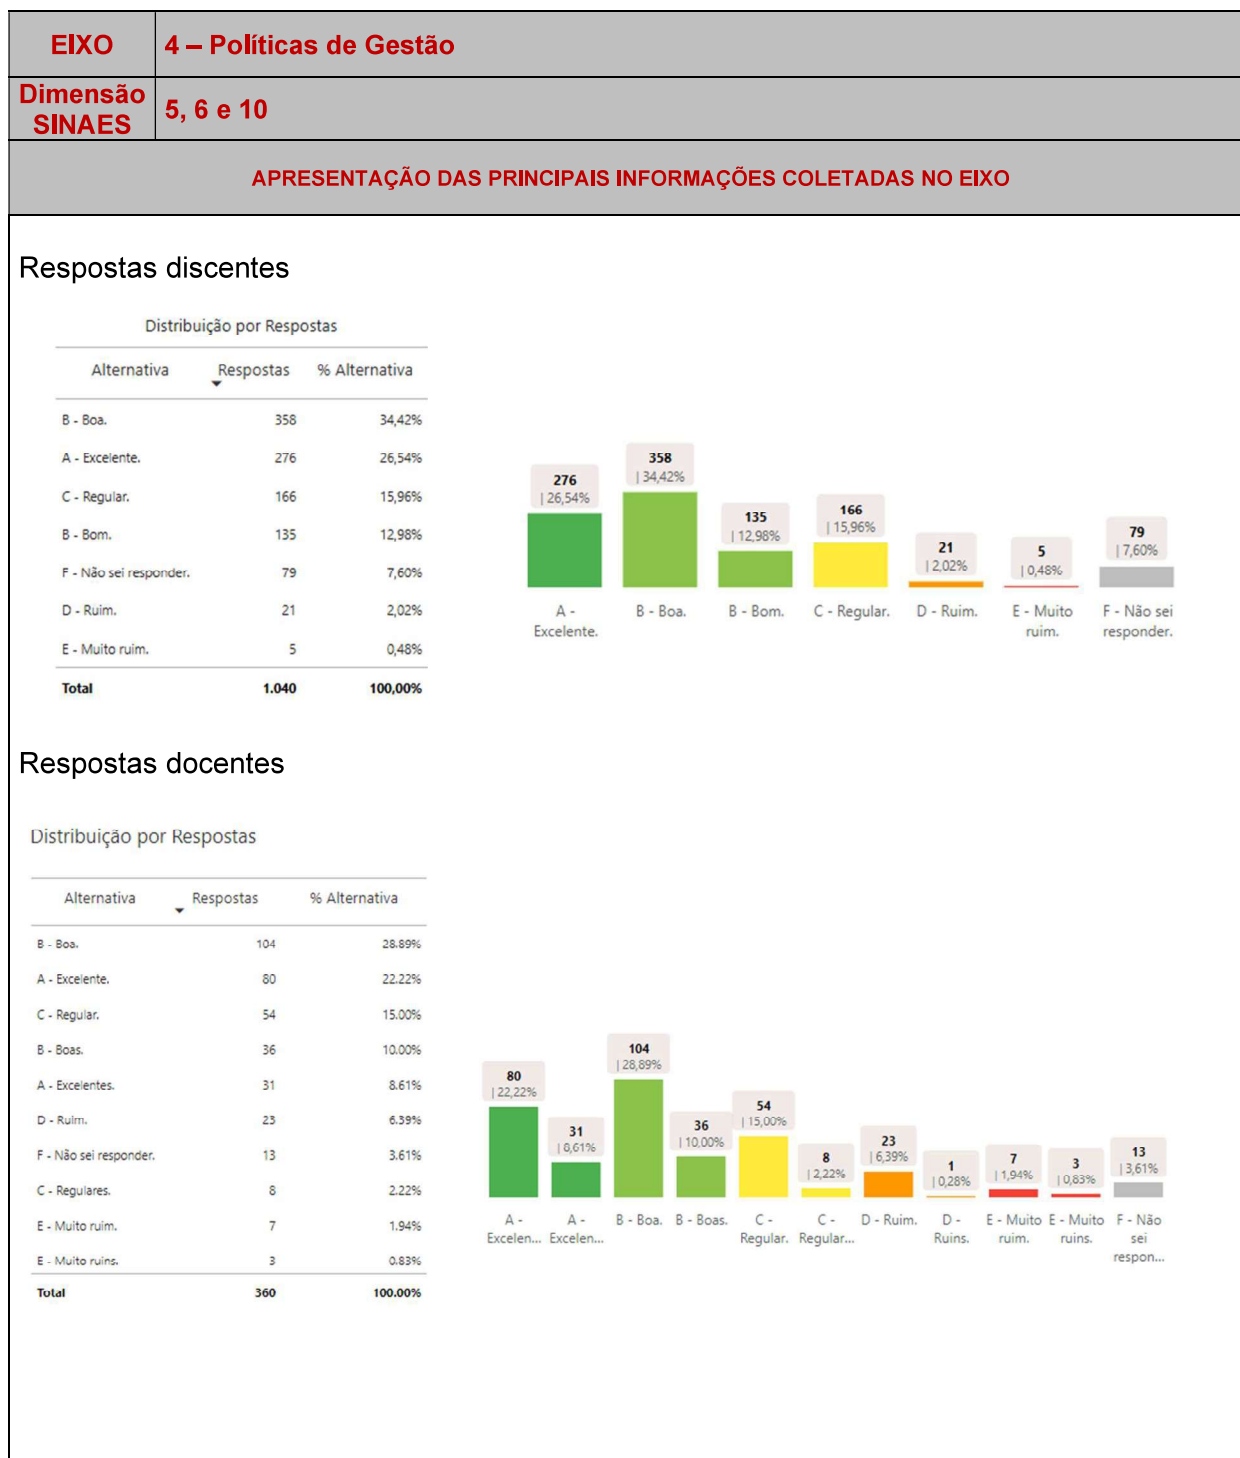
| EIXO | 4 – Políticas de Gestão |
|---|---|
| Dimensão SINAES | 5, 6 e 10 |

APRESENTAÇÃO DAS PRINCIPAIS INFORMAÇÕES COLETADAS NO EIXO

Respostas discentes

Distribuição por Respostas

| Alternativa | Respostas | % Alternativa |
|---|---|---|
| B - Boa. | 358 | 34,42% |
| A - Excelente. | 276 | 26,54% |
| C - Regular. | 166 | 15,96% |
| B - Bom. | 135 | 12,98% |
| F - Não sei responder. | 79 | 7,60% |
| D - Ruim. | 21 | 2,02% |
| E - Muito ruim. | 5 | 0,48% |
| Total | 1.040 | 100,00% |

276 | 26,54%
358 | 34,42%
135 | 12,98%
166 | 15,96%
21 | 2,02%
5 | 0,48%
79 | 7,60%
A - Excelente.
B - Boa.
B - Bom.
C - Regular.
D - Ruim.
E - Muito ruim.
F - Não sei responder.

Respostas docentes

Distribuição por Respostas

| Alternativa | Respostas | % Alternativa |
|---|---|---|
| B - Boa. | 104 | 28.89% |
| A - Excelente. | 80 | 22.22% |
| C - Regular. | 54 | 15.00% |
| B - Boas. | 36 | 10.00% |
| A - Excelentes. | 31 | 8.61% |
| D - Ruim. | 23 | 6.39% |
| F - Não sei responder. | 13 | 3.61% |
| C - Regulares. | 8 | 2.22% |
| E - Muito ruim. | 7 | 1.94% |
| E - Muito ruins. | 3 | 0.83% |
| Total | 360 | 100.00% |

80 | 22,22%
31 | 8,61%
104 | 28,89%
36 | 10,00%
54 | 15,00%
8 | 2,22%
23 | 6,39%
1 | 0,28%
7 | 1,94%
3 | 0,83%
13 | 3,61%
A - Excelen...
A - Excelen...
B - Boa.
B - Boas.
C - Regular.
C - Regular...
D - Ruim.
D - Ruins.
E - Muito ruim.
E - Muito ruins.
F - Não sei respon...